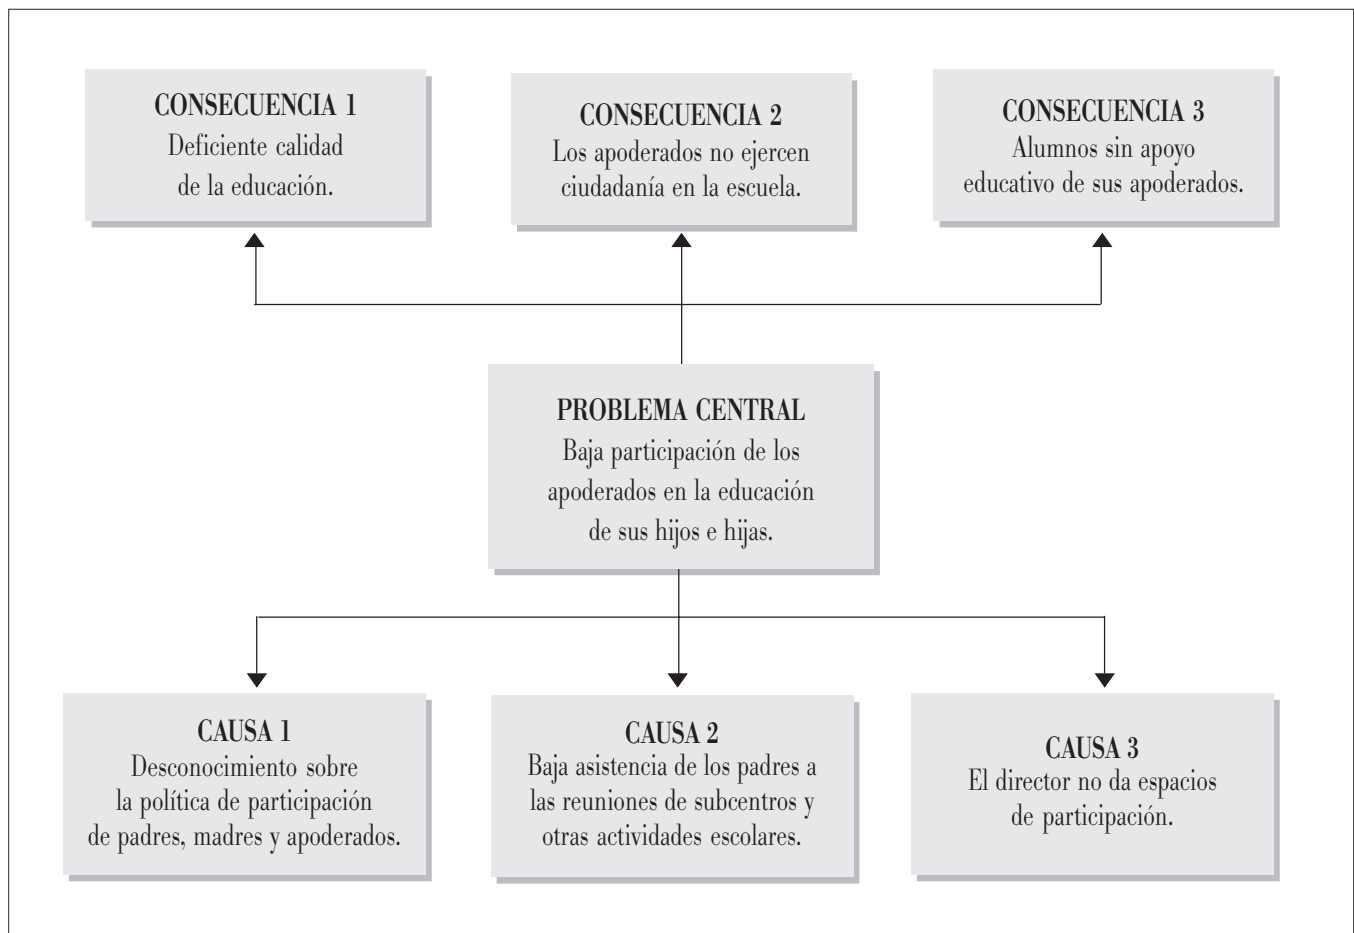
CONSECUENCIA 1
Deficiente calidad de la educación.

CONSECUENCIA 2
Los apoderados no ejercen ciudadanía en la escuela.

CONSECUENCIA 3
Alumnos sin apoyo educativo de sus apoderados.

PROBLEMA CENTRAL
Baja participación de los apoderados en la educación de sus hijos e hijas.

CAUSA 1
Desconocimiento sobre la política de participación de padres, madres y apoderados.

CAUSA 2
Baja asistencia de los padres a las reuniones de subcentros y otras actividades escolares.

CAUSA 3
El director no da espacios de participación.